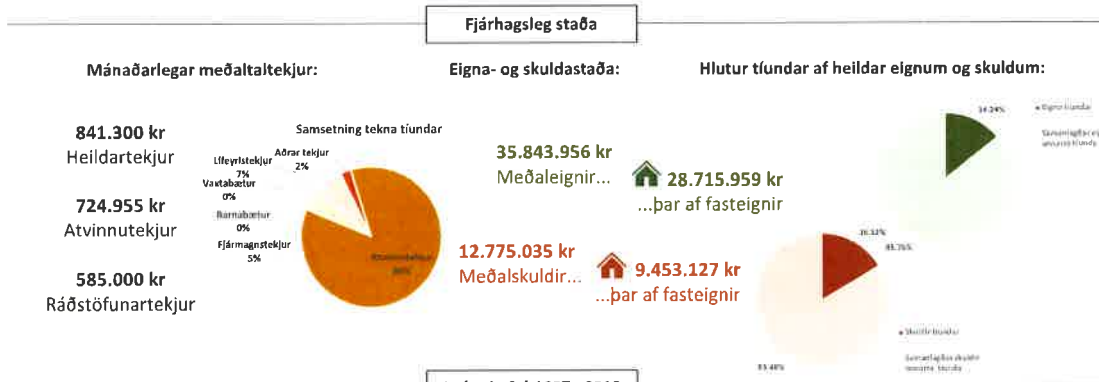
Fjárhagsleg staða

Mánaðarlegar meðaltaltekjur:

841.300 kr
Heildartekjur

724.955 kr
Atvinnutekjur

585.000 kr
Ráðstöfunartekjur

Samsetning tekna tíundar

Aðrar tekjur
2%

Lífeyristekjur
7%

Vaktabætur
0%

Barnabætur
0%

Fjármagnstekjur
5%

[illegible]
86%

Eigna- og skuldastaða:

35.843.956 kr
Meðaleignir...

28.715.959 kr
...þar af fasteignir

12.775.035 kr
Meðalskuldir...

9.453.127 kr
...þar af fasteignir

Hlutur tíundar af heildar eignum og skuldum:

14.24%

Eignir tíundar

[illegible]

16.52%

83.76%

Skuldir tíundar

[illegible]

83.48%

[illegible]